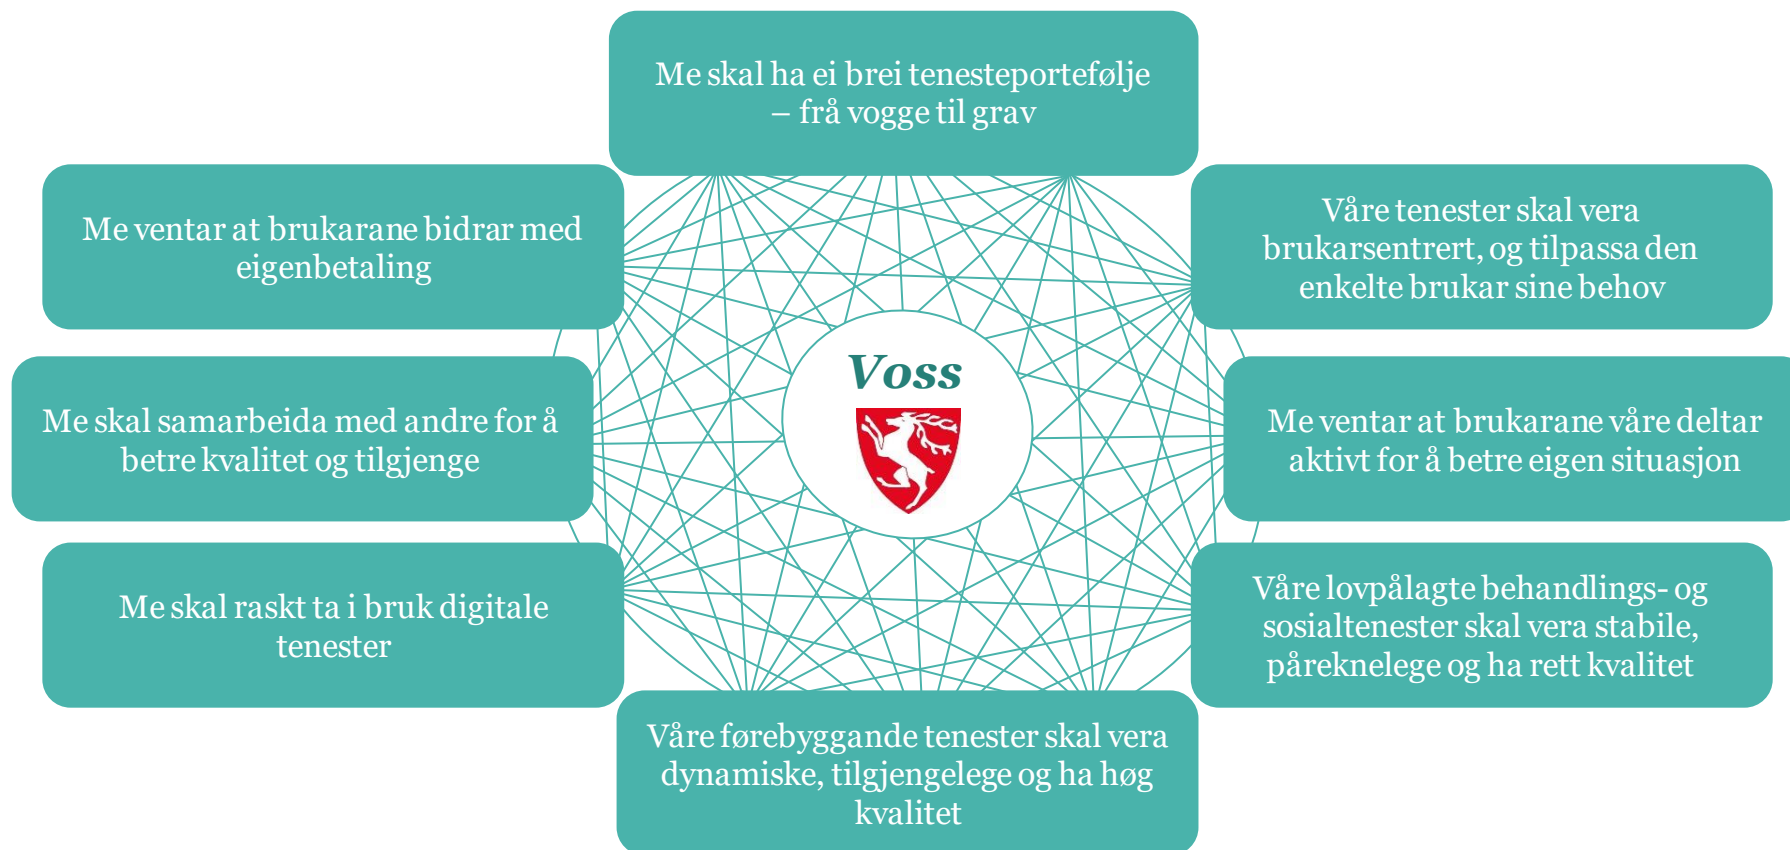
Me skal ha ei brei tenesteportefølje – frå vogge til grav

Me ventar at brukarane bidrar med eigenbetaling

Våre tenester skal vera brukarsentrert, og tilpassa den enkelte brukar sine behov

Voss

Me skal samarbeida med andre for å betre kvalitet og tilgjenge

Me ventar at brukarane våre deltar aktivt for å betre eigen situasjon

Me skal raskt ta i bruk digitale tenester

Våre lovpålagte behandlings- og sosialtenester skal vera stabile, påreknelege og ha rett kvalitet

Våre førebyggande tenester skal vera dynamiske, tilgjengelege og ha høg kvalitet